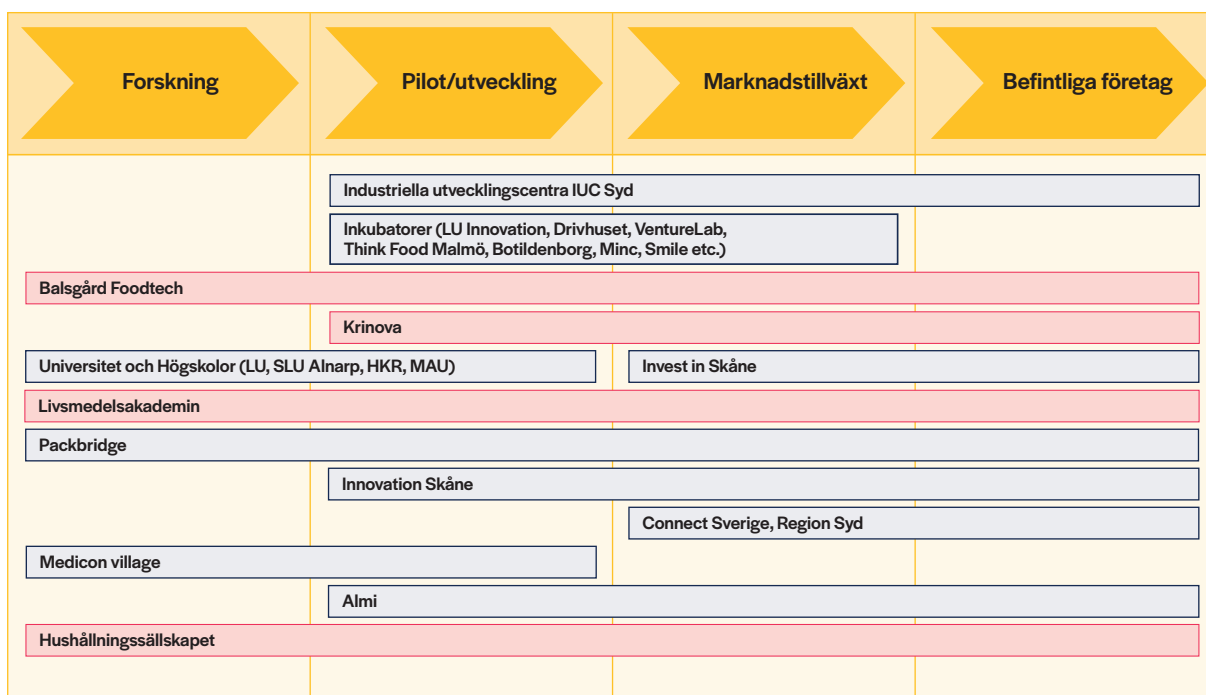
Forskning

Pilot/utveckling

Marknadstillväxt

Befintliga företag

Industriella utvecklingscentra IUC Syd

Inkubatorer (LU Innovation, Drivhuset, VentureLab, Think Food Malmö, Botildenborg, Minc, Smile etc.)

Balsgård Foodtech

Krinova

Universitet och Högskolor (LU, SLU Alnarp, HKR, MAU)

Invest in Skåne

Livsmedelsakademin

Packbridge

Innovation Skåne

Connect Sverige, Region Syd

Medicon village

Almi

Hushållningssällskapet